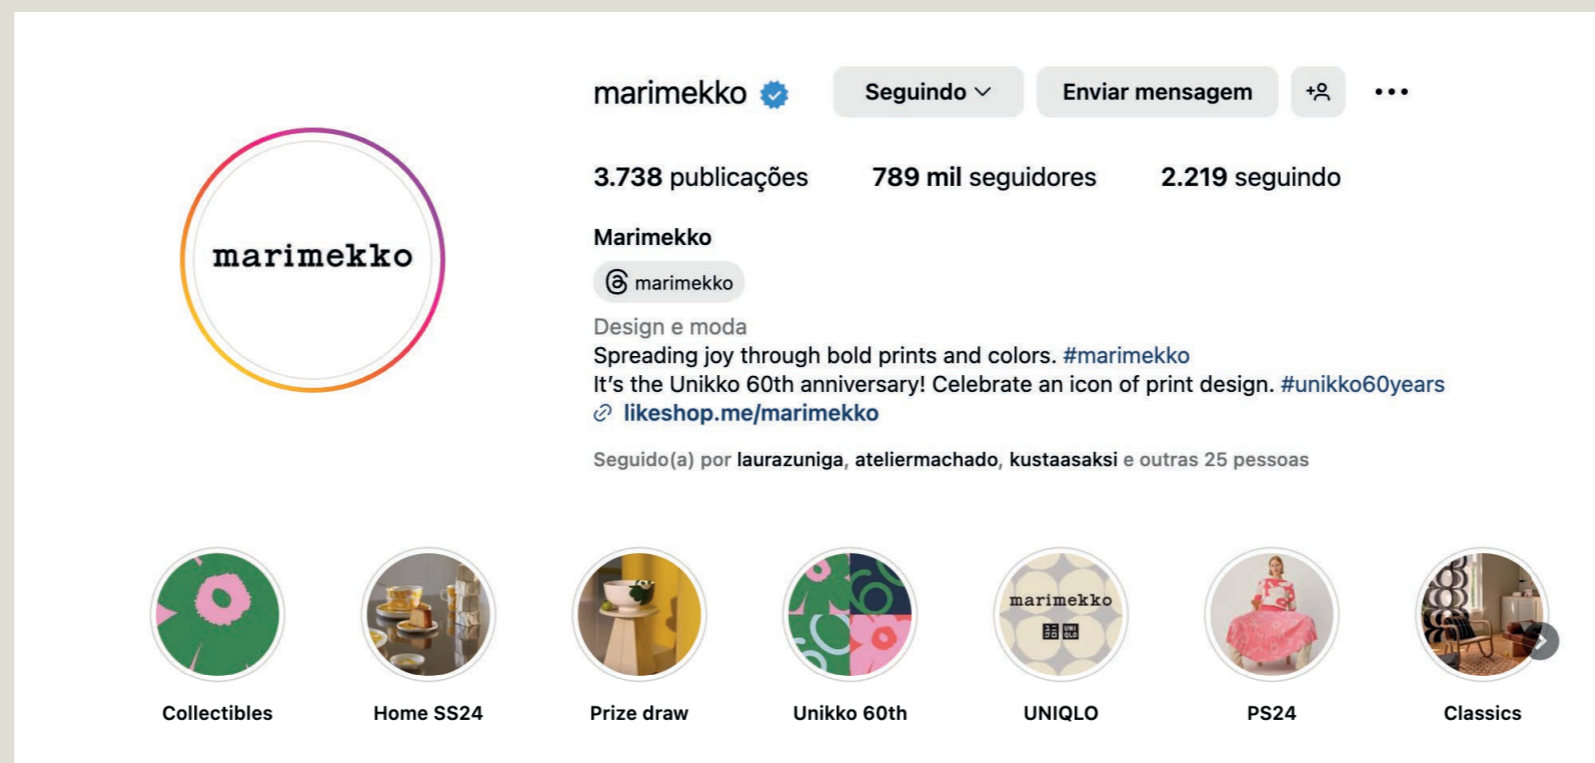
marimekko

marimekko

Seguindo

Enviar mensagem

3.738 publicações

789 mil seguidores

2.219 seguindo

Marimekko

marimekko

Design e moda

Spreading joy through bold prints and colors. #marimekko
It's the Unikko 60th anniversary! Celebrate an icon of print design. #unikko60years
likeshop.me/marimekko

Seguido(a) por laurazuniga, ateliermachado, kustaasaksi e outras 25 pessoas

Collectibles

Home SS24

Prize draw

Unikko 60th

marimekko

UNIQLO

UNIQLO

PS24

Classics